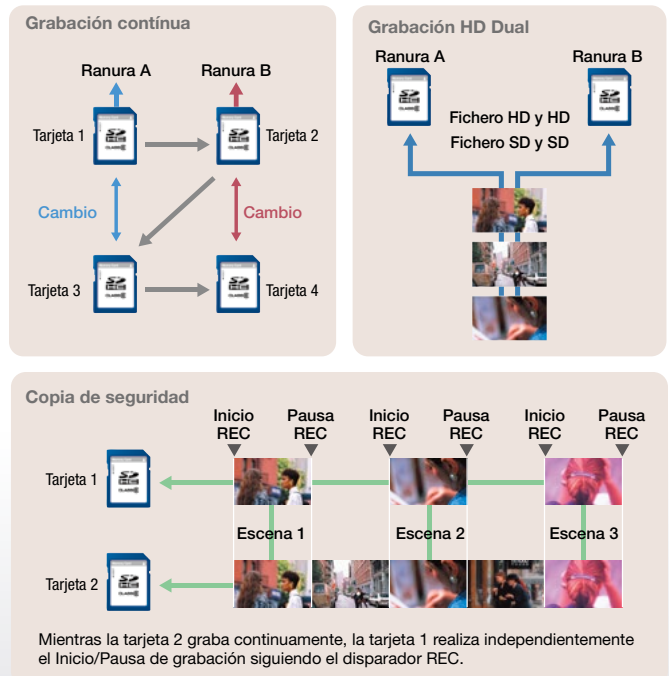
Grabación contínua

Ranura A
Ranura B
Tarjeta 1
Tarjeta 2
Cambio
Cambio
Tarjeta 3
Tarjeta 4

Grabación HD Dual

Ranura A
Ranura B
Fichero HD y HD
Fichero SD y SD

Copia de seguridad

Inicio REC
Pausa REC
Inicio REC
Pausa REC
Inicio REC
Pausa REC
Tarjeta 1
Escena 1
Escena 2
Escena 3
Tarjeta 2

Mientras la tarjeta 2 graba continuamente, la tarjeta 1 realiza independientemente el Inicio/Pausa de grabación siguiendo el disparador REC.